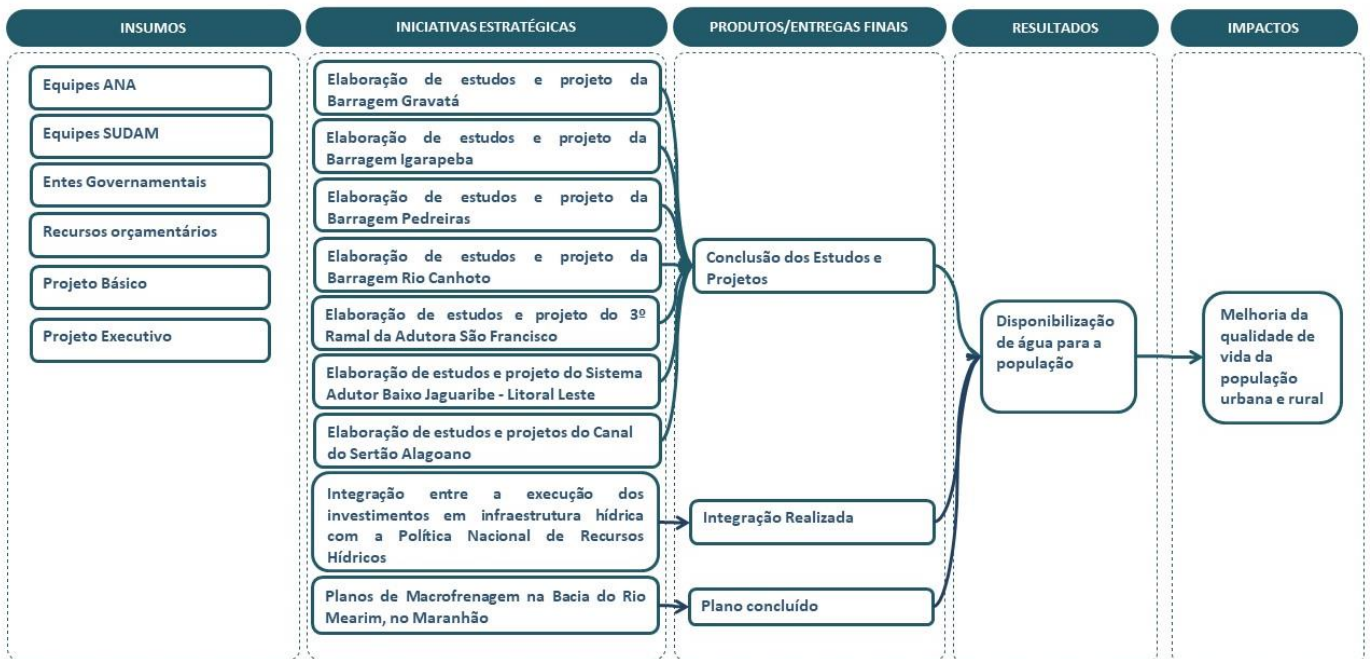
INSUMOS

Equipes ANA

Equipes SUDAM

Entes Governamentais

Recursos orçamentários

Projeto Básico

Projeto Executivo

INICIATIVAS ESTRATÉGICAS

Elaboração de estudos e projeto da Barragem Gravatá

Elaboração de estudos e projeto da Barragem Igarapeba

Elaboração de estudos e projeto da Barragem Pedreiras

Elaboração de estudos e projeto da Barragem Rio Canhoto

Elaboração de estudos e projeto do 3º Ramal da Adutora São Francisco

Elaboração de estudos e projeto do Sistema Adutor Baixo Jaguaribe - Litoral Leste

Elaboração de estudos e projetos do Canal do Sertão Alagoano

Integração entre a execução dos investimentos em infraestrutura hídrica com a Política Nacional de Recursos Hídricos

Planos de Macrofrenagem na Bacia do Rio Mearim, no Maranhão

PRODUTOS/ENTREGAS FINAIS

Conclusão dos Estudos e Projetos

Integração Realizada

Plano concluído

RESULTADOS

Disponibilização de água para a população

IMPACTOS

Melhoria da qualidade de vida da população urbana e rural